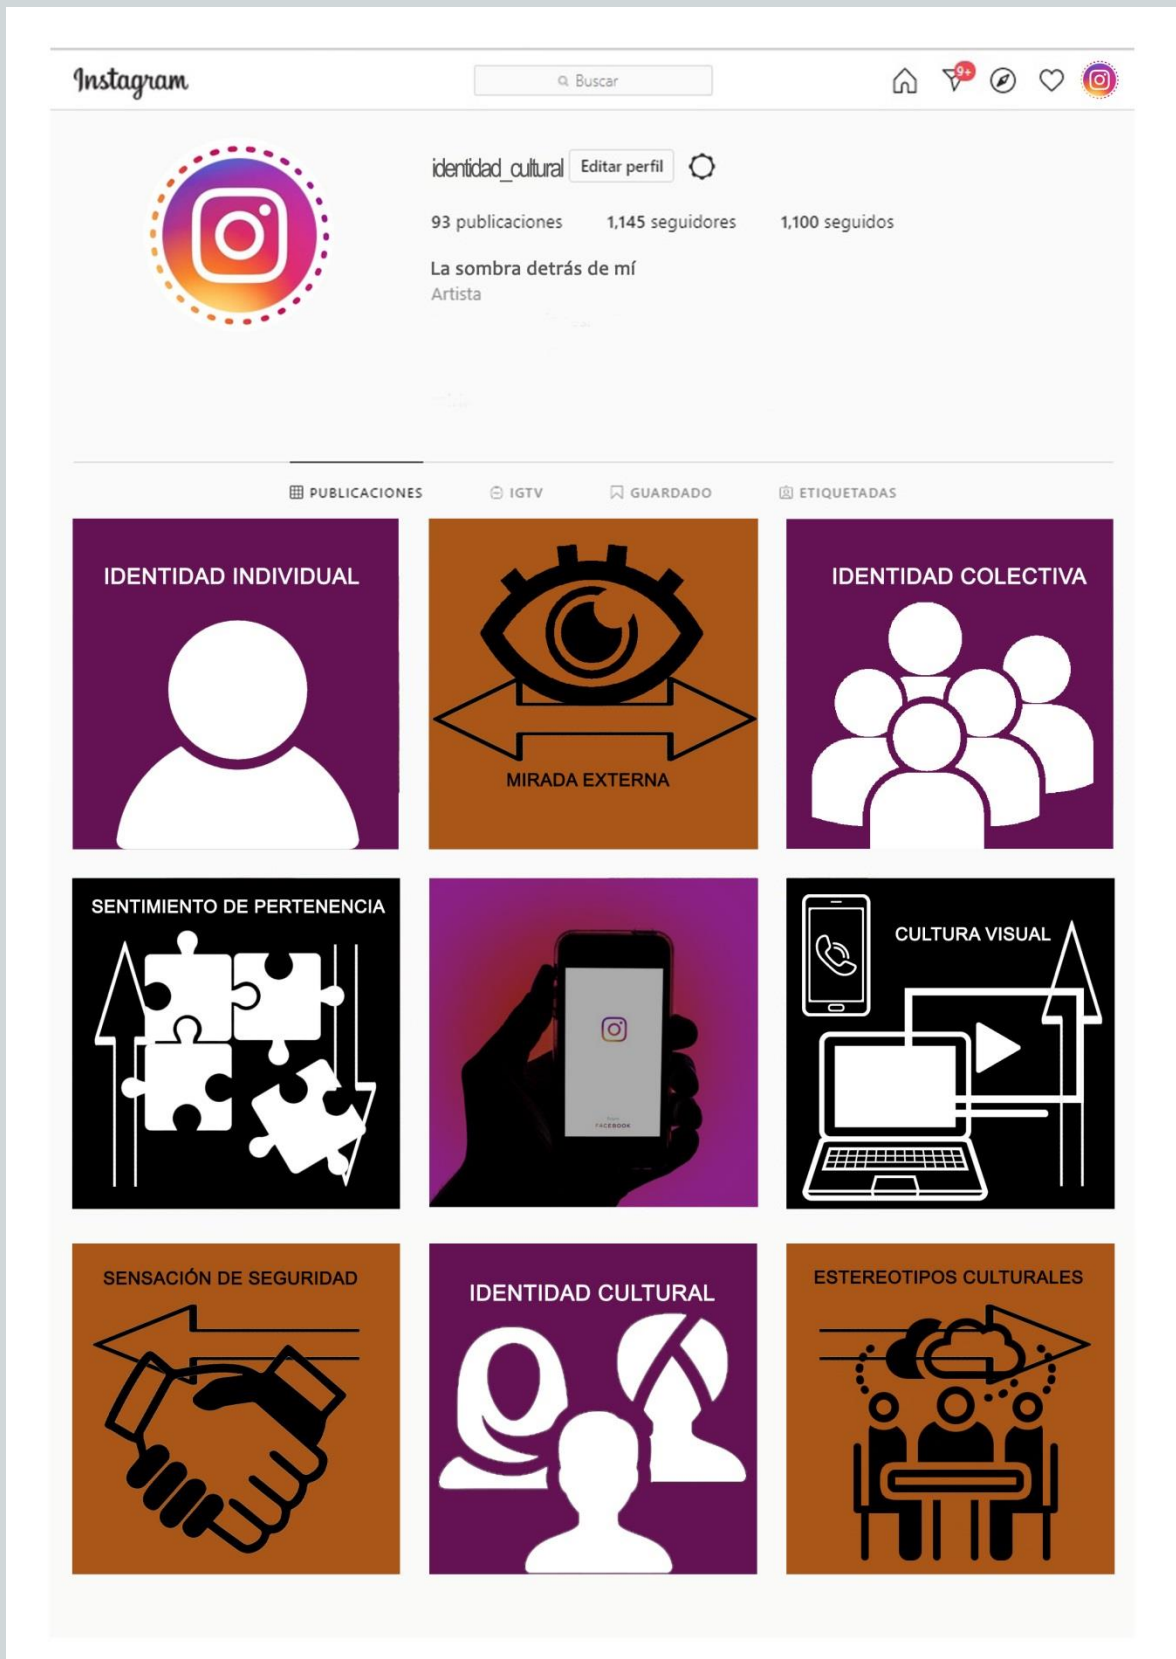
Instagram

Buscar

9+

identidad_cultural Editar perfil

93 publicaciones 1,145 seguidores 1,100 seguidos

La sombra detrás de mí
Artista

PUBLICACIONES IGTV GUARDADO ETIQUETADAS

IDENTIDAD INDIVIDUAL

MIRADA EXTERNA

IDENTIDAD COLECTIVA

SENTIMIENTO DE PERTENENCIA

from
FACEBOOK

CULTURA VISUAL

SENSACIÓN DE SEGURIDAD

IDENTIDAD CULTURAL

ESTEREOTIPOS CULTURALES